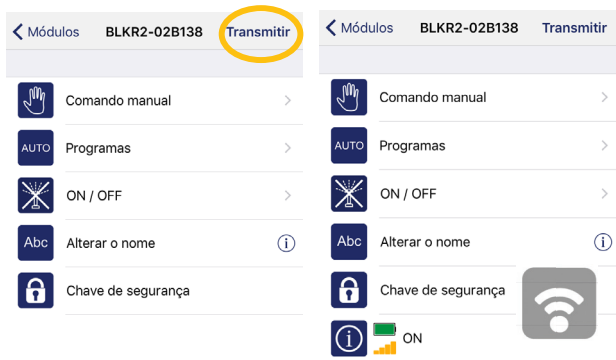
< Módulos BLKR2-02B138 Transmitir

AUTO

Comando manual

Programas

ON / OFF

Abc

Alterar o nome

Chave de segurança

< Módulos BLKR2-02B138 Transmitir

AUTO

Comando manual

Programas

ON / OFF

Abc

Alterar o nome

Chave de segurança

ON